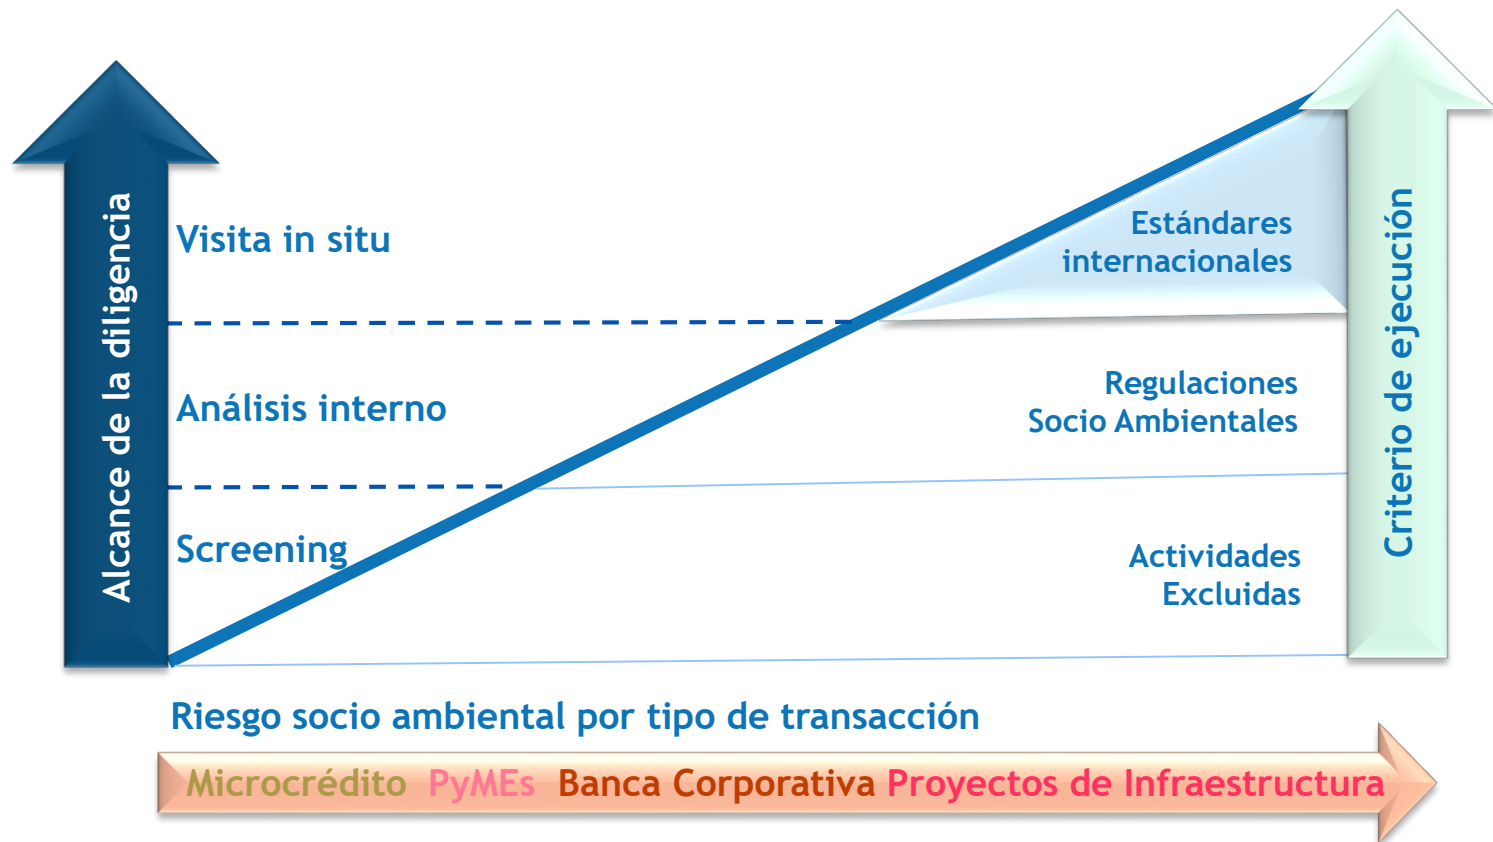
Alcance de la diligencia

Visita in situ

Análisis interno

Screening

Estándares internacionales

Regulaciones Socio Ambientales

Actividades Excluidas

Criterio de ejecución

Riesgo socio ambiental por tipo de transacción

Microcrédito PyMEs Banca Corporativa Proyectos de Infraestructura